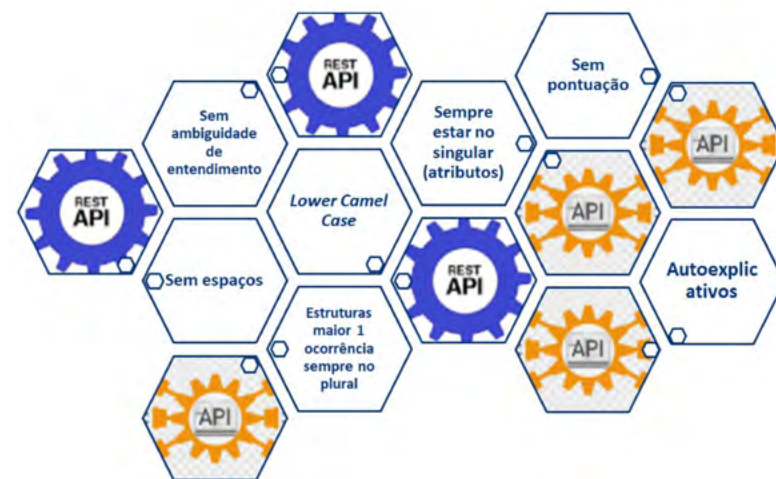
REST API

Sem ambiguidade de entendimento

REST API

Lower Camel Case

Sem espaços

API

Estruturas maior 1 ocorrência sempre no plural

REST API

Sempre estar no singular (atributos)

Sem pontuação

API

API

API

Autoexplic ativos

API